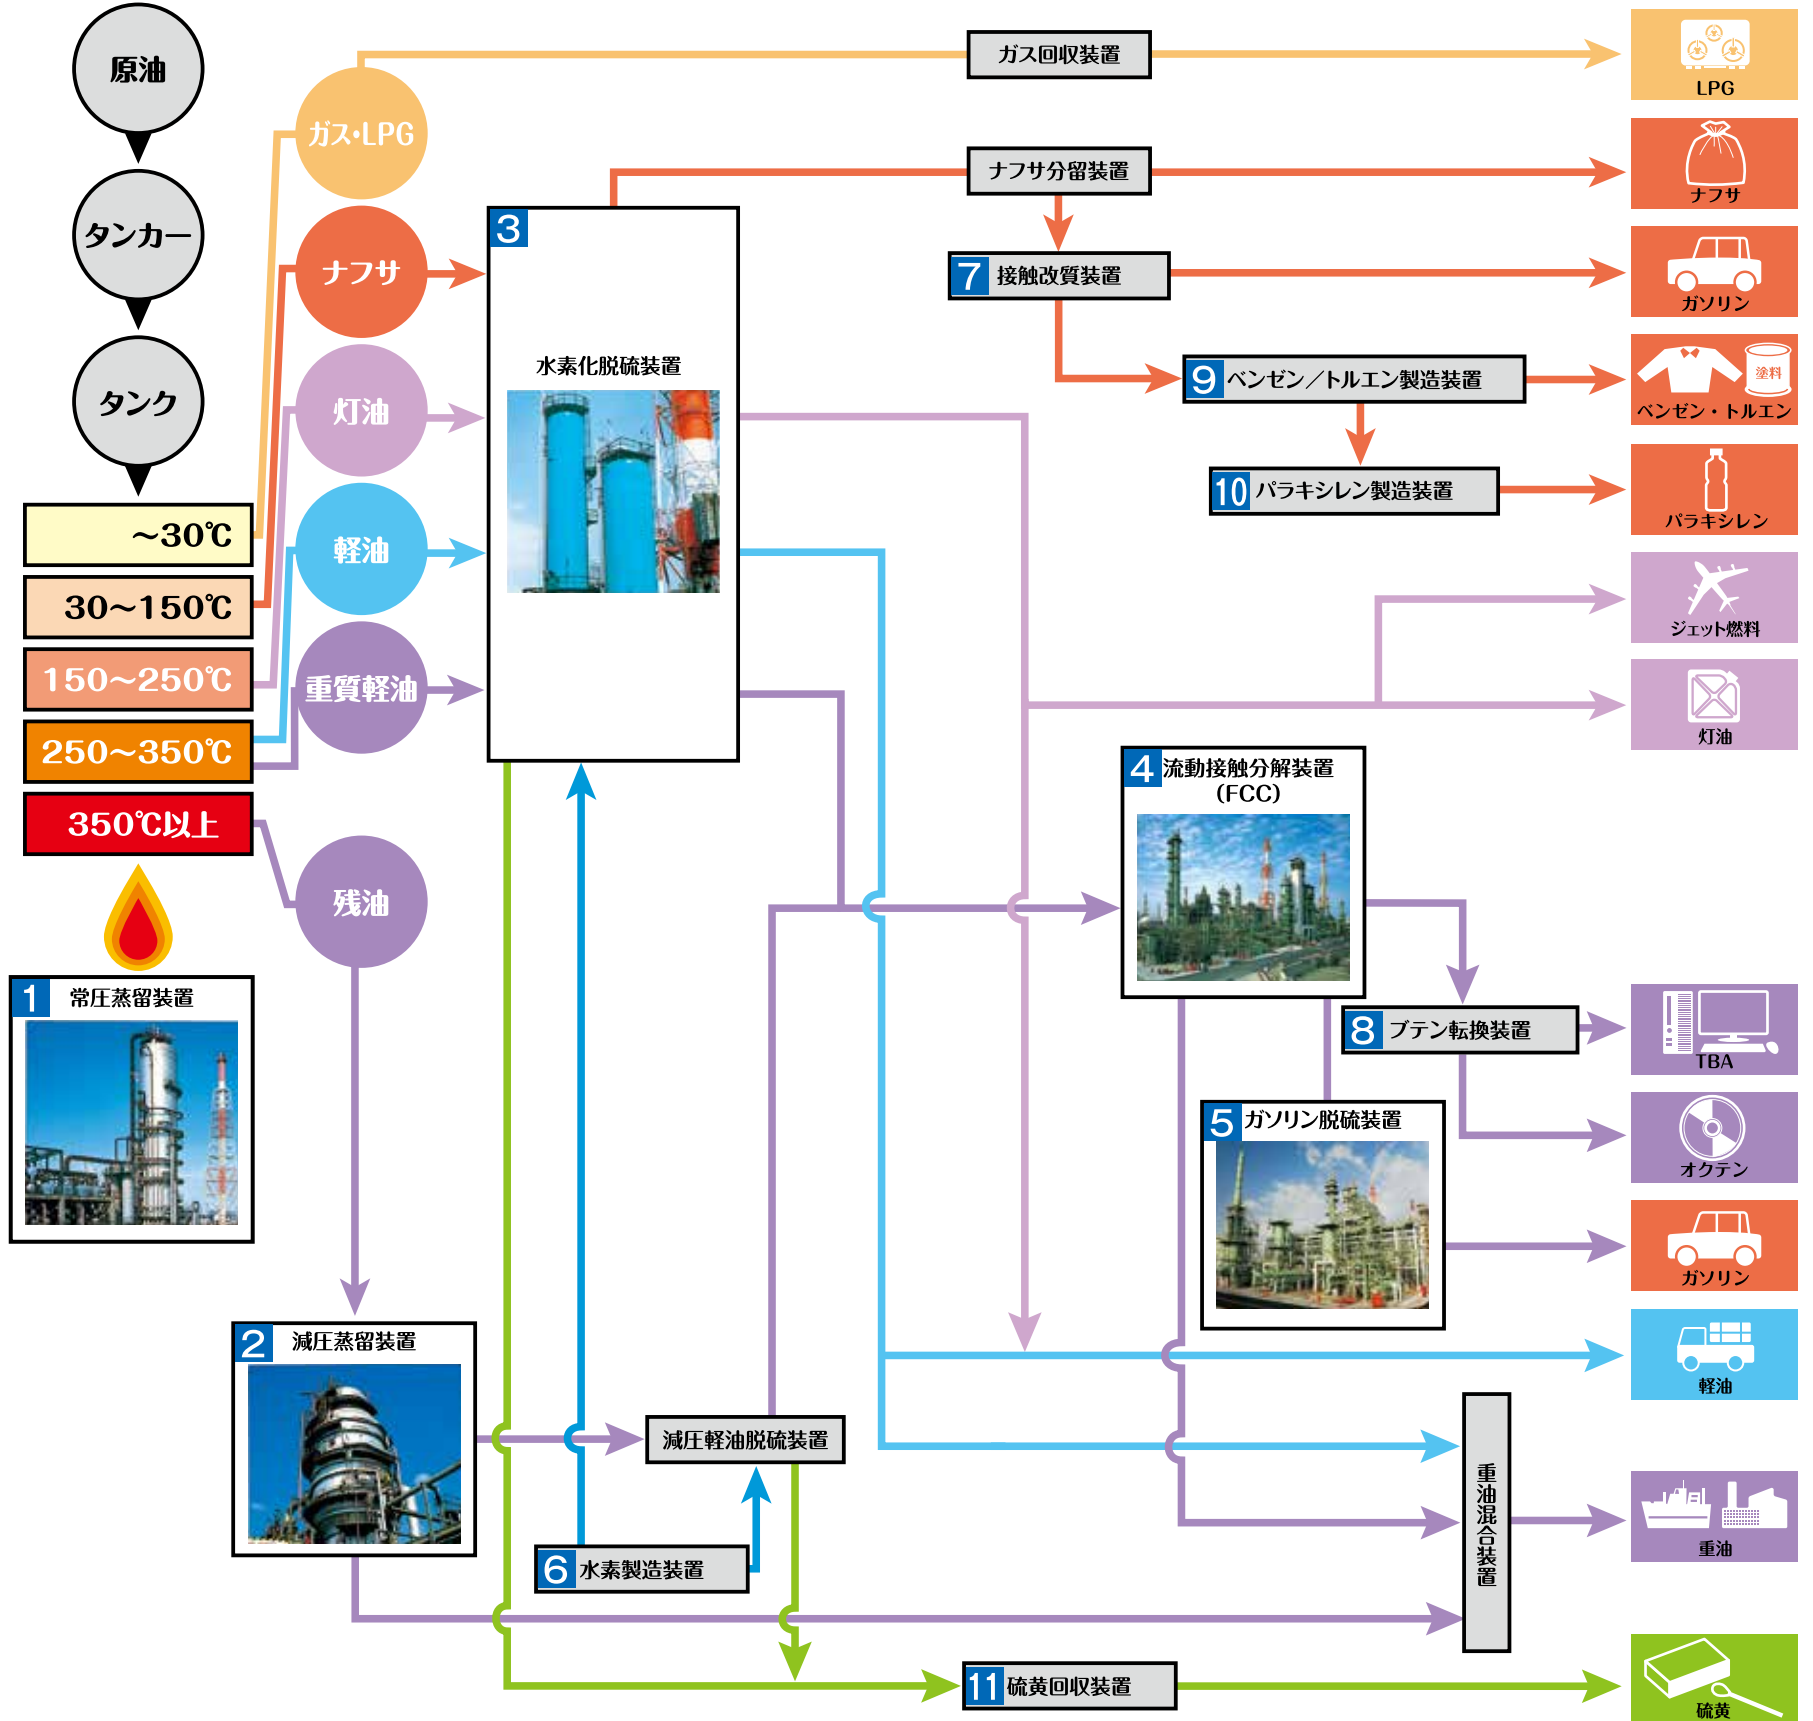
原油

タンカー

タンク

~30℃

30~150℃

150~250℃

250~350℃

350℃以上

1 常圧蒸留装置

ガス・LPG

ナフサ

灯油

軽油

重質軽油

残油

ガス回収装置

LPG

ナフサ分留装置

ナフサ

3

水素化脱硫装置

7 接触改質装置

ガソリン

9 ベンゼン／トルエン製造装置

塗料

ベンゼン・トルエン

10 パラキシレン製造装置

パラキシレン

ジェット燃料

灯油

4 流動接触分解装置 (FCC)

8 ブテン転換装置

TBA

オクテン

5 ガソリン脱硫装置

ガソリン

軽油

2 減圧蒸留装置

減圧軽油脱硫装置

6 水素製造装置

重油混合装置

重油

11 硫黄回収装置

硫黄